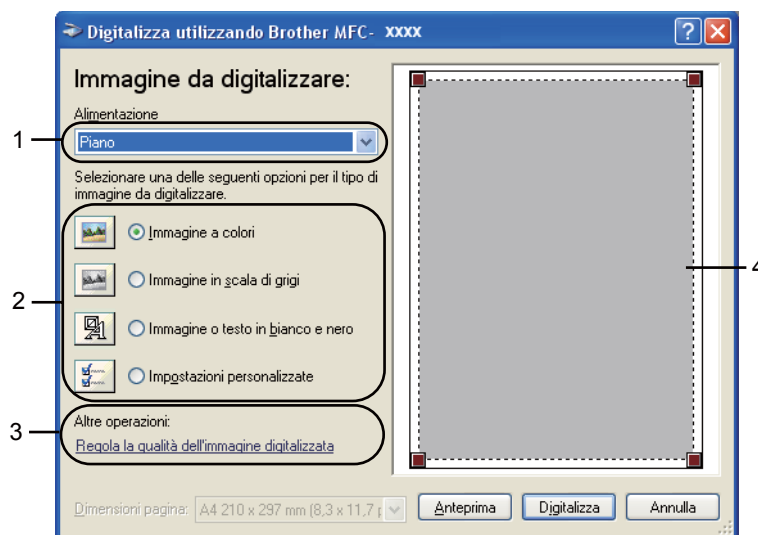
Digitalizza utilizzando Brother MFC- XXXX

Immagine da digitalizzare:

Alimentazione

1

Piano

Selezionare una delle seguenti opzioni per il tipo di immagine da digitalizzare.

2

Immagine a colori

Immagine in scala di grigi

Immagine o testo in bianco e nero

Impostazioni personalizzate

3

Altre operazioni:

Regola la qualità dell'immagine digitalizzata

4

Dimensioni pagina: A4 210 x 297 mm (8,3 x 11,7 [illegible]

Anteprima

Digitalizza

Annulla